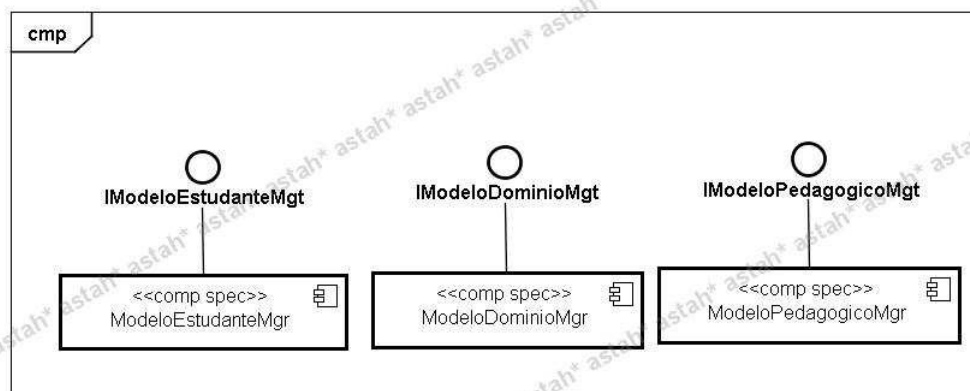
cmp

IModeloEstudanteMgt

IModeloDominioMgt

IModeloPedagogicoMgt

<<comp spec>>
ModeloEstudanteMgr

<<comp spec>>
ModeloDominioMgr

<<comp spec>>
ModeloPedagogicoMgr

astah* astah* astah* astah* astah*